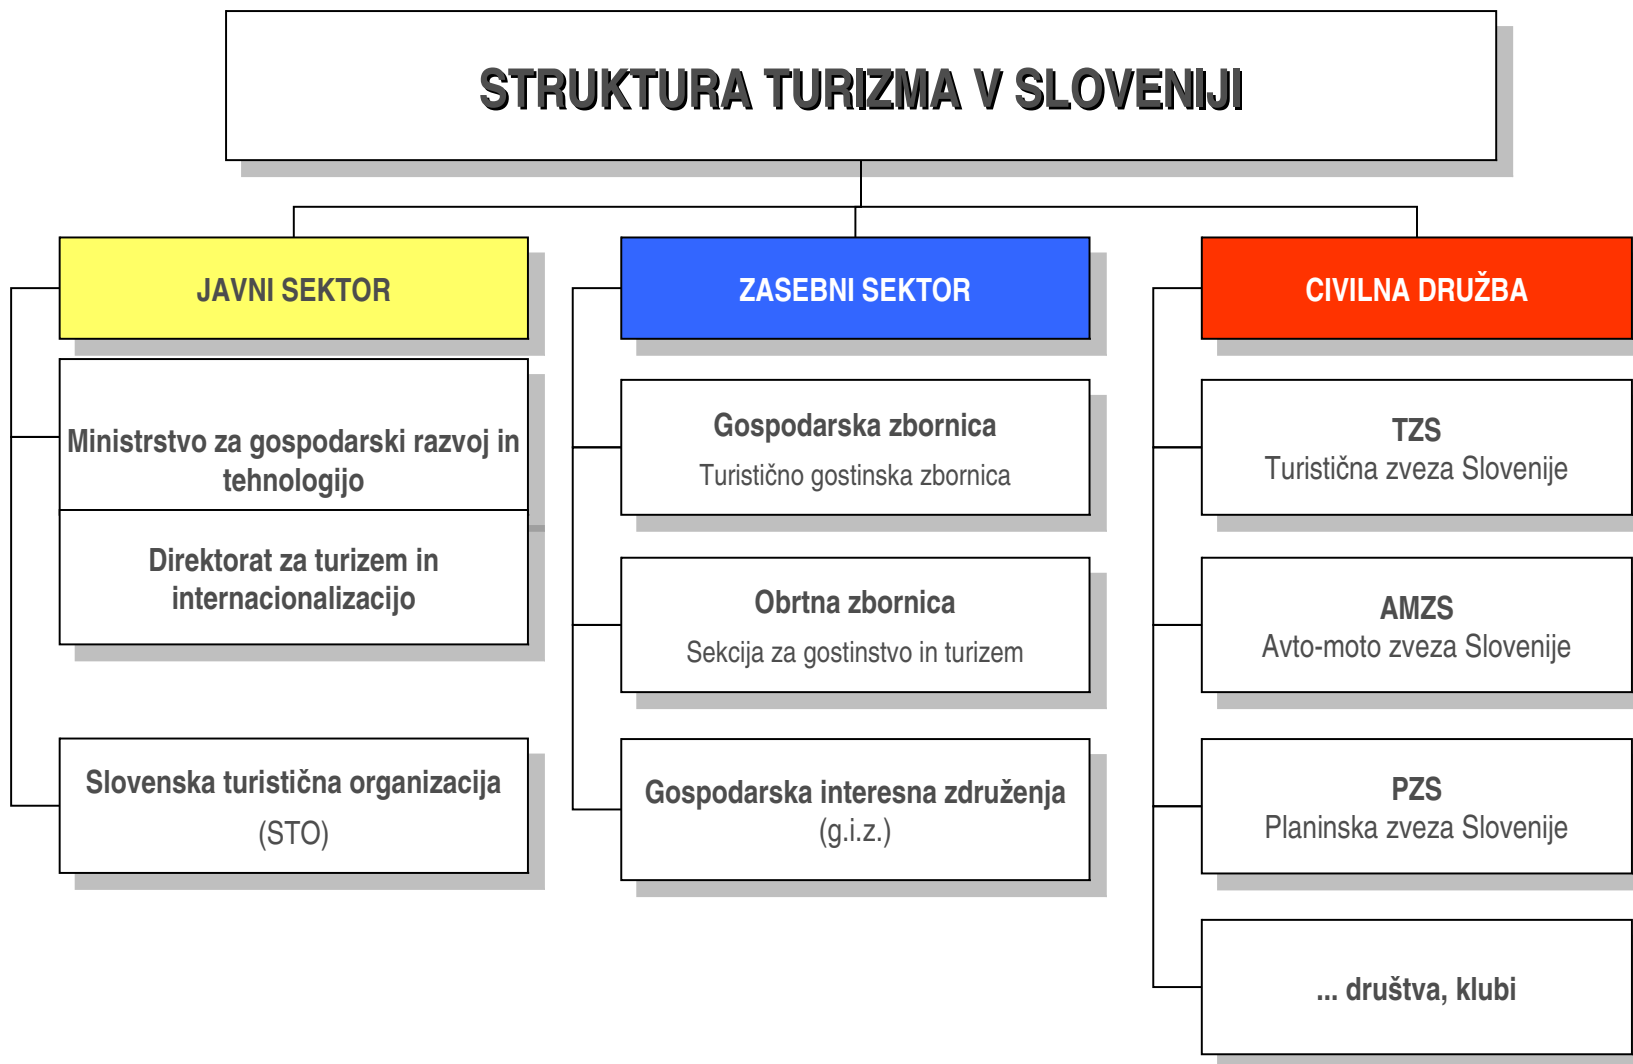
STRUKTURA TURIZMA V SLOVENIJI

JAVNI SEKTOR

Ministrstvo za gospodarski razvoj in tehnologijo

Direktorat za turizem in internacionalizacijo

Slovenska turistična organizacija
(STO)

ZASEBNI SEKTOR

Gospodarska zbornica
Turistično gostinska zbornica

Obrtna zbornica
Sekcija za gostinstvo in turizem

Gospodarska interesna združenja
(g.i.z.)

CIVILNA DRUŽBA

TZS
Turistična zveza Slovenije

AMZS
Avto-moto zveza Slovenije

PZS
Planinska zveza Slovenije

... društva, klubi